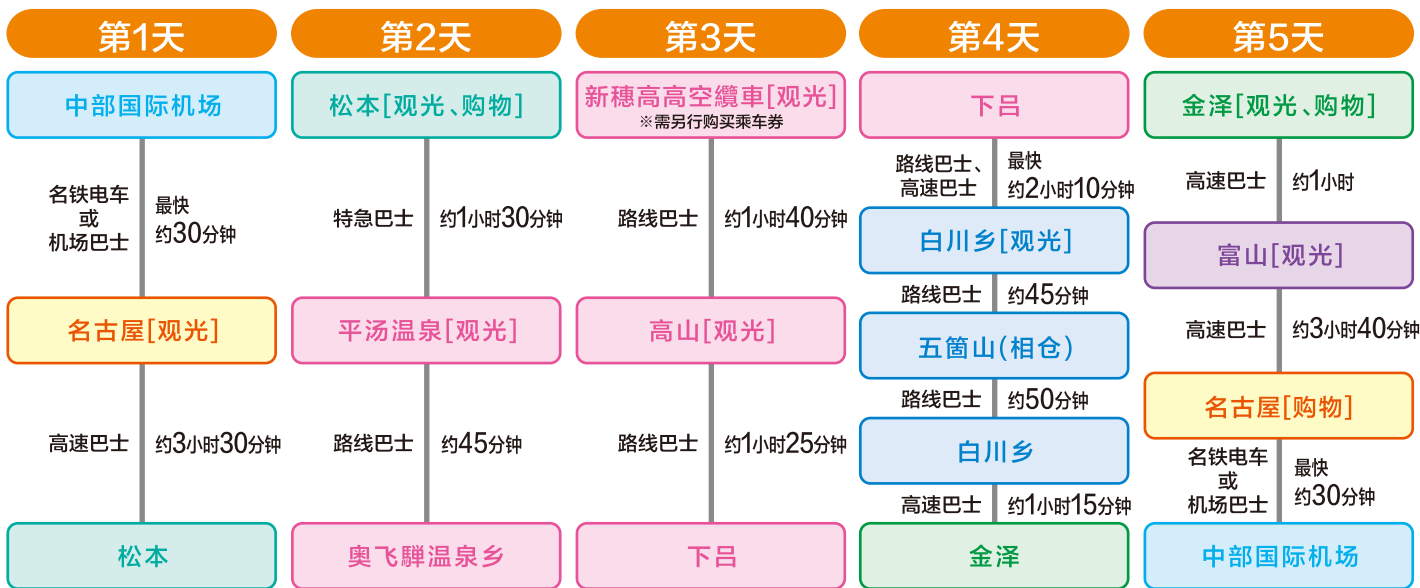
第1天

中部国际机场

名铁电车
或
机场巴士

最快
约30分钟

名古屋[观光]

高速巴士

约3小时30分钟

松本

第2天

松本[观光、购物]

特急巴士

约1小时30分钟

平汤温泉[观光]

路线巴士

约45分钟

奥飞騨温泉乡

第3天

新穂高高空纜車[观光]
※需另行购买乘车券

路线巴士

约1小时40分钟

高山[观光]

路线巴士

约1小时25分钟

下吕

第4天

下吕

路线巴士、
高速巴士

最快
约2小时10分钟

白川乡[观光]

路线巴士

约45分钟

五箇山(相仓)

路线巴士

约50分钟

白川乡

高速巴士

约1小时15分钟

金泽

第5天

金泽[观光、购物]

高速巴士

约1小时

富山[观光]

高速巴士

约3小时40分钟

名古屋[购物]

名铁电车
或
机场巴士

最快
约30分钟

中部国际机场